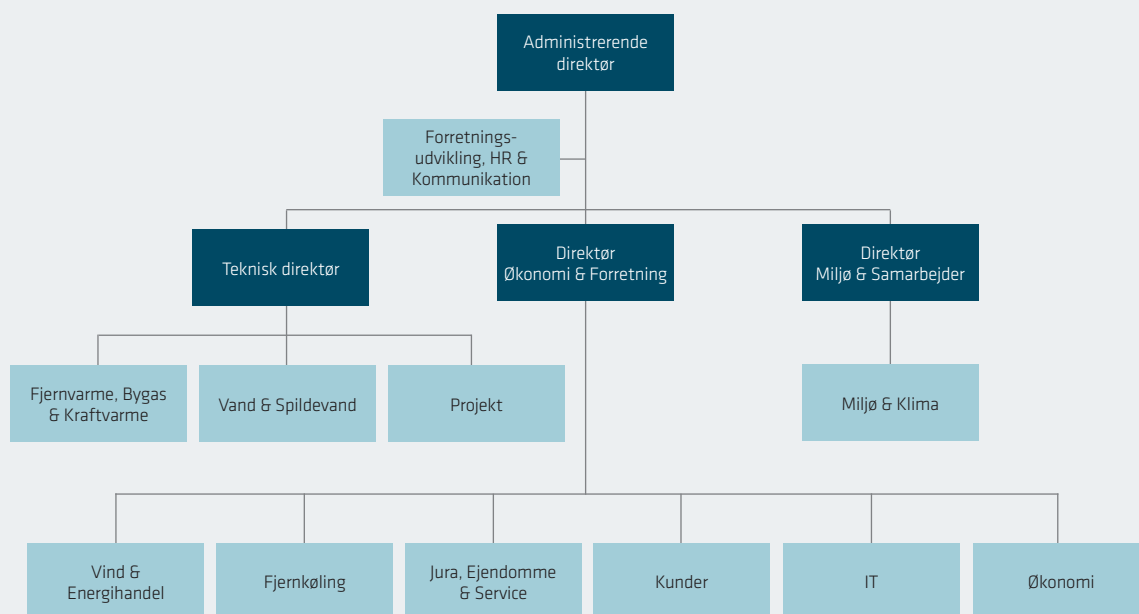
Administrerende direktør

Forretningsudvikling, HR & Kommunikation

Teknisk direktør

Direktør Økonomi & Forretning

Direktør Miljø & Samarbejder

Fjernvarme, Bygas & Kraftvarme

Vand & Spildevand

Projekt

Miljø & Klima

Vind & Energihandel

Fjernkøling

Jura, Ejendomme & Service

Kunder

IT

Økonomi